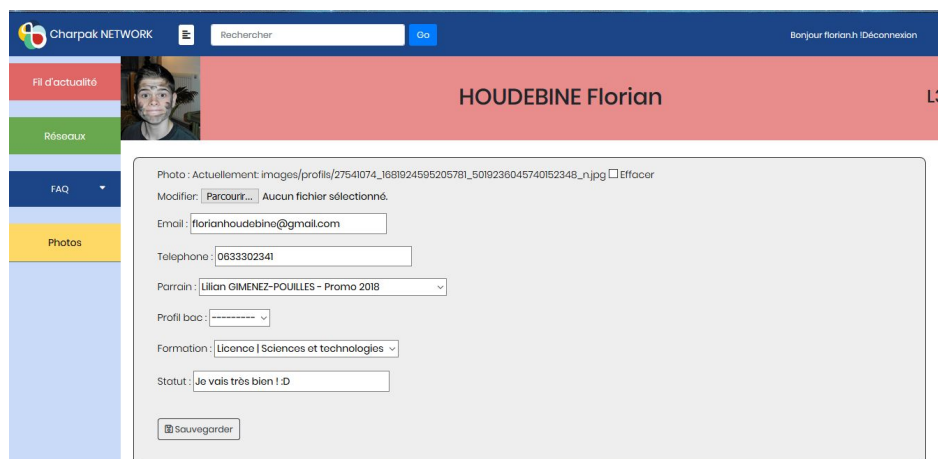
Charpak NETWORK

Rechercher Go

Bonjour florian.h !Déconnexion

Fil d'actualité

Réseaux

FAQ

Photos

HOUDEBINE Florian

L3

Photo : Actuellement: images/profils/27541074_1681924595205781_5019236045740152348_n.jpg Effacer

Modifier: Parcourir... Aucun fichier sélectionné.

Email : florianhoudebine@gmail.com

Telephone : 0633302341

Parrain : Lilian GIMENEZ-POUILLES - Promo 2018

Profil bac : ---------

Formation : Licence | Sciences et technologies

Statut : Je vais très bien ! :D

Sauvegarder